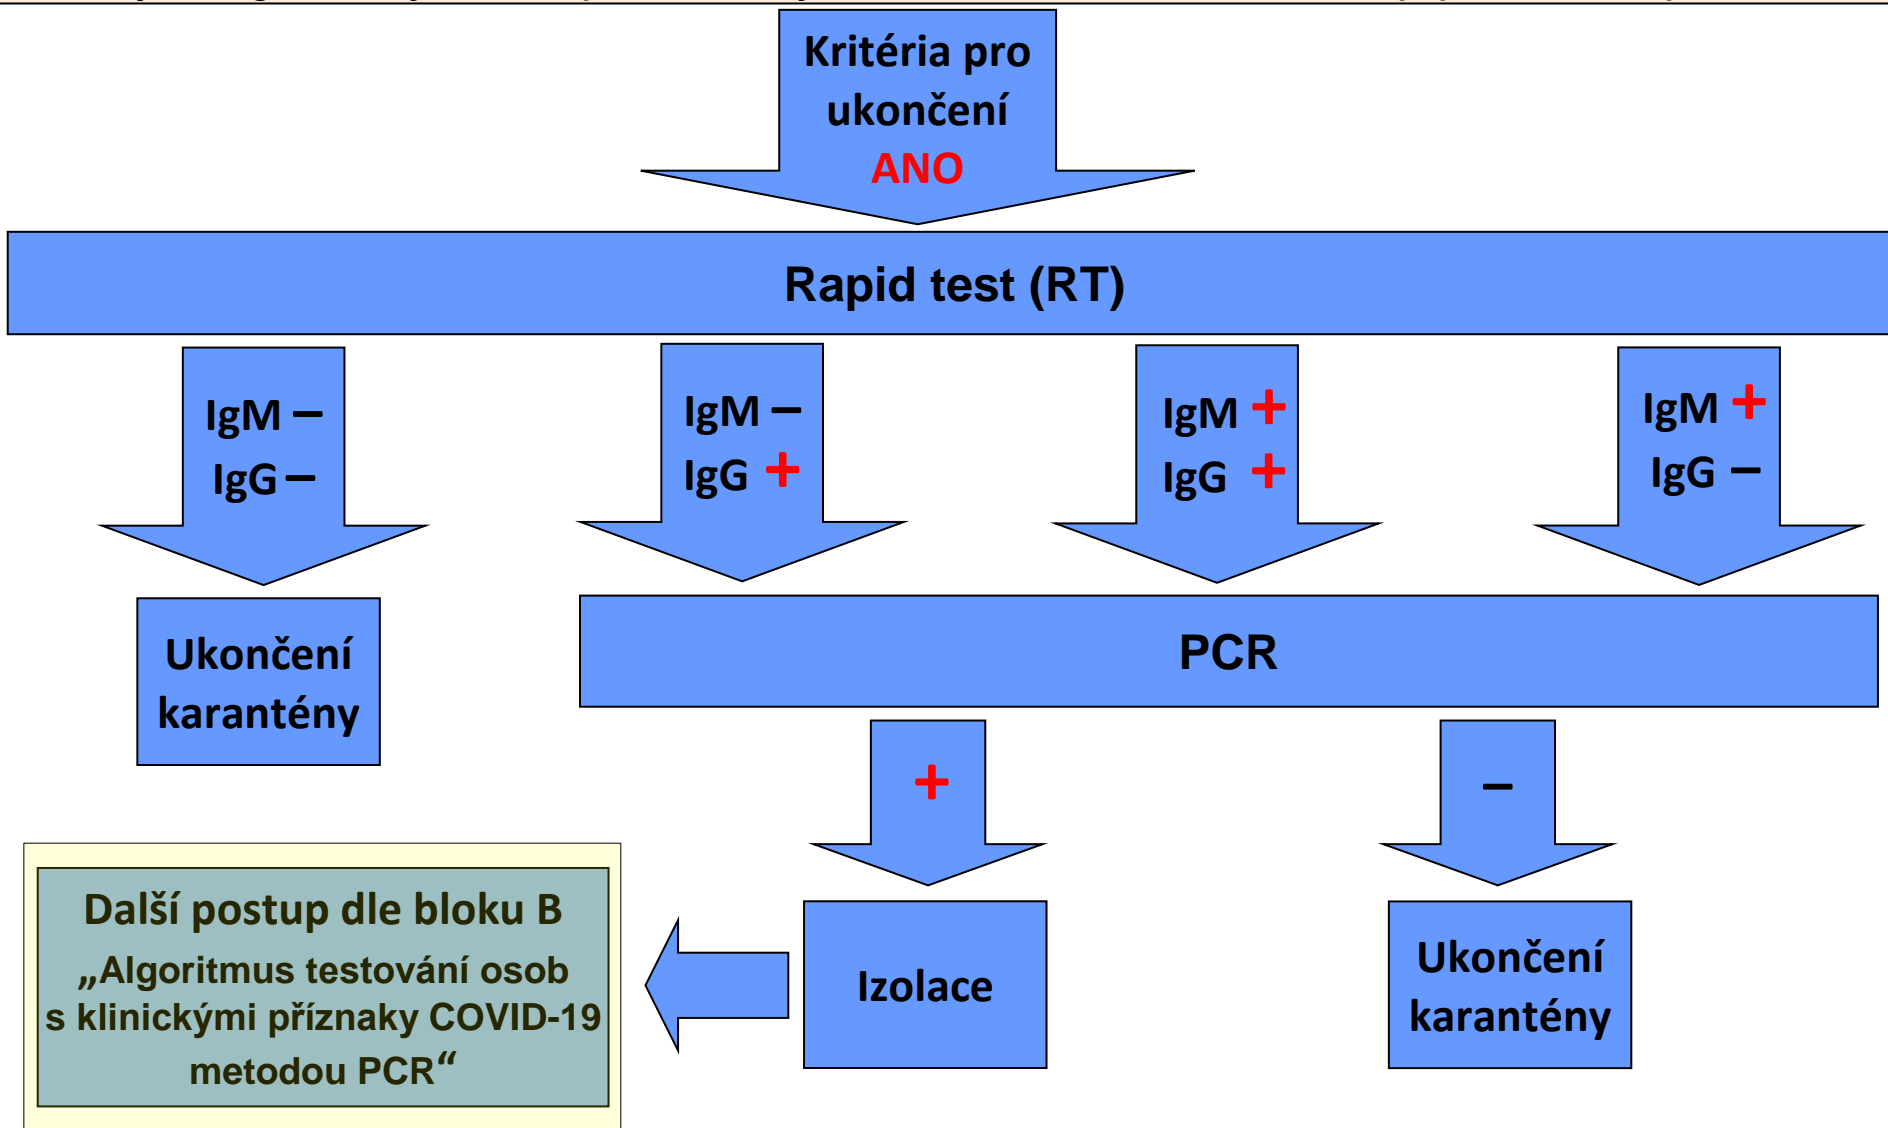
Kritéria pro ukončení ANO

Rapid test (RT)

IgM –
IgG –

IgM –
IgG +

IgM +
IgG +

IgM +
IgG –

Ukončení karantény

PCR

+

–

Další postup dle bloku B „Algoritmus testování osob s klinickými příznaky COVID-19 metodou PCR“

Izolace

Ukončení karantény